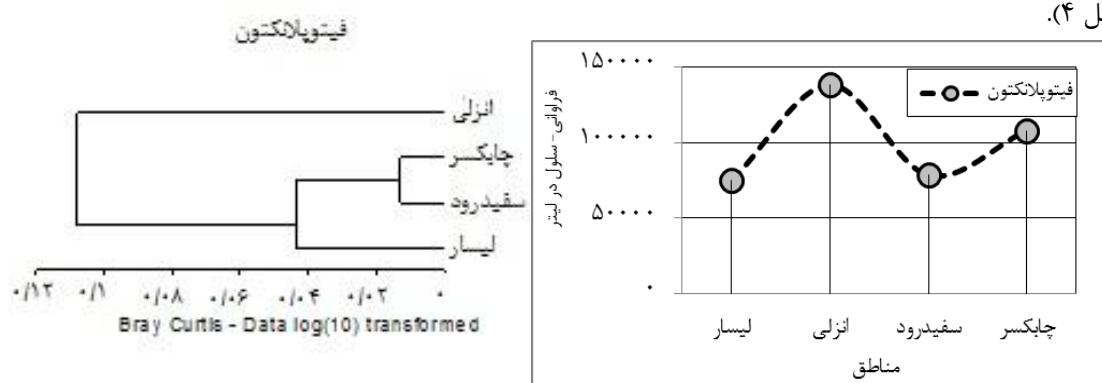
ل ۴).

فیتوپلانکتون

انزلی
چابکسر
سفیدرود
لیسار

۰/۱۲ ۰/۱ ۰/۰۸ ۰/۰۶ ۰/۰۴ ۰/۰۲ ۰
Bray Curtis - Data log(10) transformed

۱۵۰۰۰۰
۱۰۰۰۰۰
۵۰۰۰۰
۰

فراوانی- سلول در لیتر

فیتوپلانکتون

لیسار انزلی سفیدرود چابکسر
مناطق